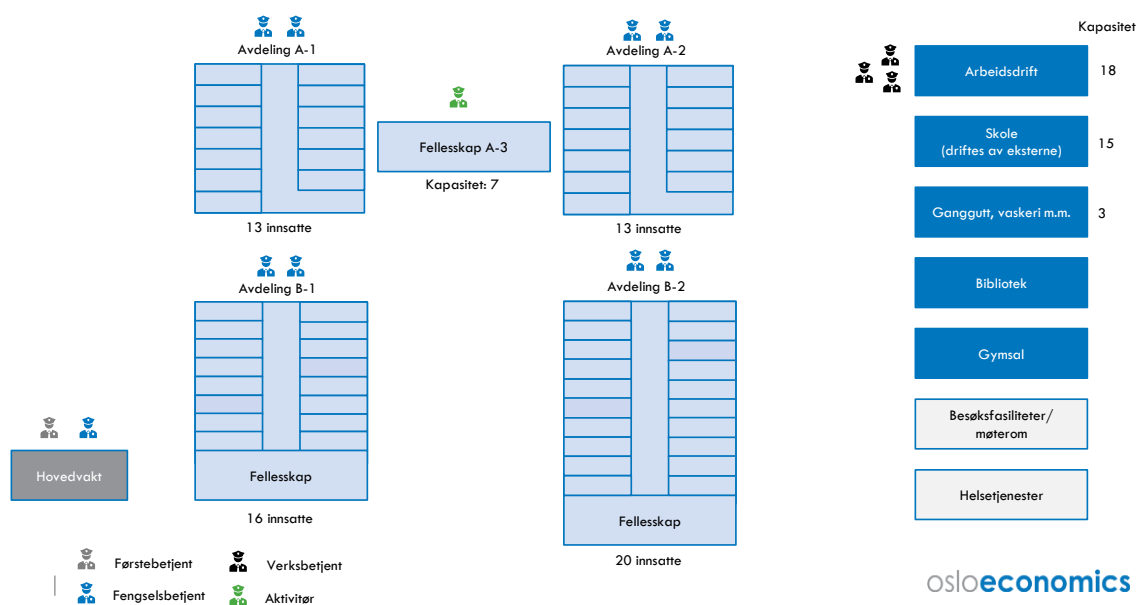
Avdeling A-1

13 innsatte

Fellesskap A-3

Kapasitet: 7

Avdeling A-2

13 innsatte

Avdeling B-1

Fellesskap

16 innsatte

Avdeling B-2

Fellesskap

20 innsatte

Hovedvakt

Kapasitet

| | |
|---|---|
| Arbeidsdrift | 18 |
| Skole (driftes av eksterne) | 15 |
| Ganggutt, vaskeri m.m. | 3 |
| Bibliotek | |
| Gymsal | |
| Besøksfasiliteter/ møterom | |
| Helsetjenester | |

Førstebetjent
Verksbetjent
Fengselsbetjent
Aktivitør

osloeconomics